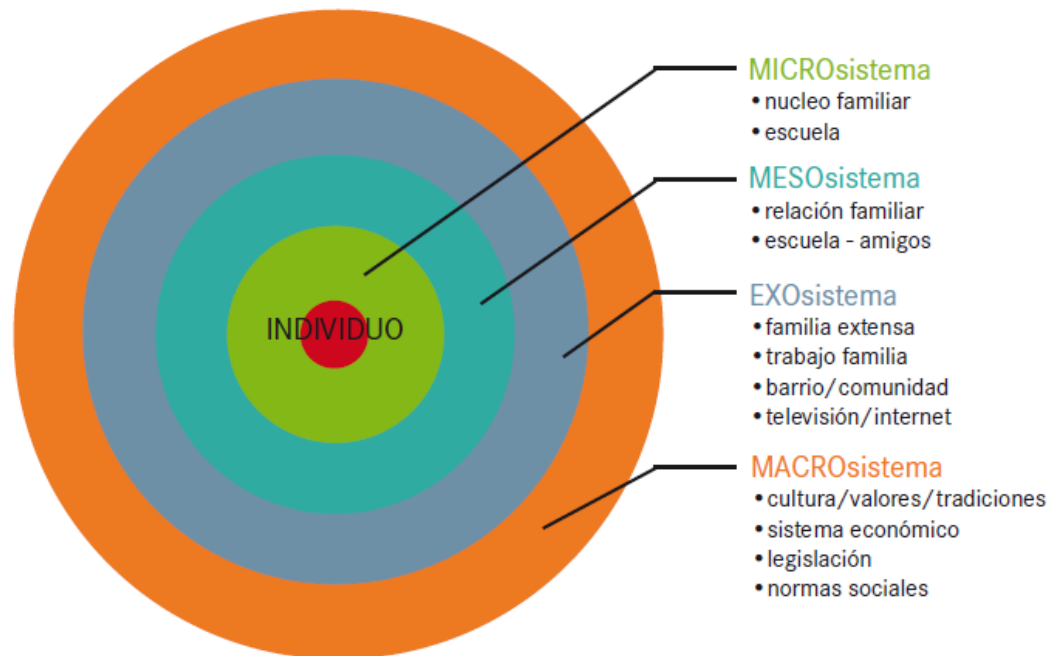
INDIVIDUO

MICROsistema
• nucleo familiar
• escuela

MESOsistema
• relación familiar
• escuela - amigos

EXOsistema
• familia extensa
• trabajo familia
• barrio/comunidad
• televisión/internet

MACROsistema
• cultura/valores/tradiciones
• sistema económico
• legislación
• normas sociales